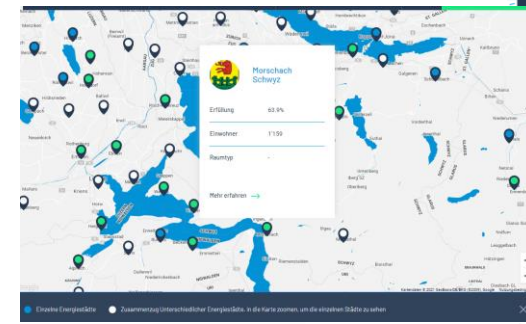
Morschach
Schwyz

Erfüllung 63.9%

Einwohner 1'159

Raumtyp -

Mehr erfahren →

Einzelne Energiestädte
Zusammenzug unterschiedlicher Energiestädte. In die Karte zoomen, um die einzelnen Städte zu sehen